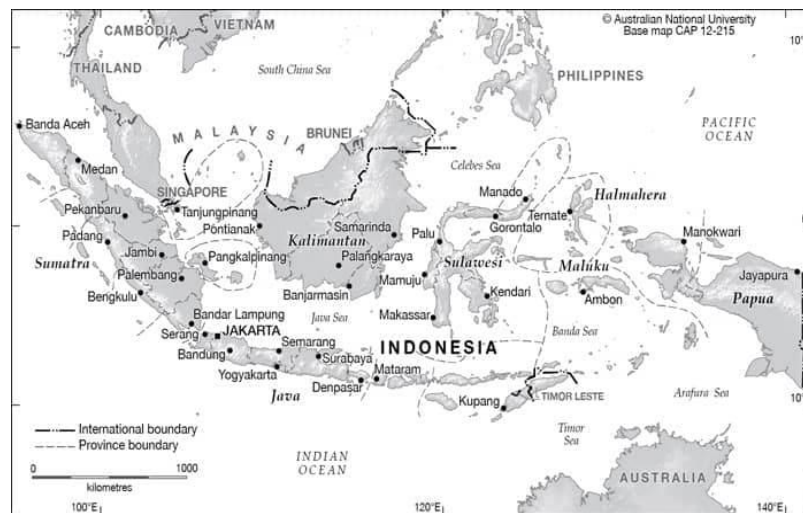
CAMBODIA VIETNAM
© Australian National University
Base map CAP 12-215
10°
THAILAND
South China Sea
PHILIPPINES
PACIFIC OCEAN
Banda Aceh
MALAYSIA
BRUNEI
Medan
Celebes Sea
SINGAPORE
Halmahera
Manado
Pekanbaru
Tanjungpinang
Ternate
Samarinda
Pontianak
Palu
Gorontalo
Manokwari
Padang
Jambi
Kalimantan
Sumatra
Pangkalpinang
Palangkaraya
Sulawesi
Maluku
Jayapura
Palembang
Mamuju
Bengkulu
Banjarmasin
Kendari
Ambon
Papua
Bandar Lampung
Makassar
Java Sea
Banda Sea
Serang
JAKARTA
Semarang
INDONESIA
Bandung
Surabaya
Yogyakarta
Mataram
Denpasar
Java
Arafura Sea
Kupang
TIMOR LESTE
International boundary
Province boundary
Timor Sea
0
1000
INDIAN OCEAN
kilometres
AUSTRALIA
100°E
120°E
140°E